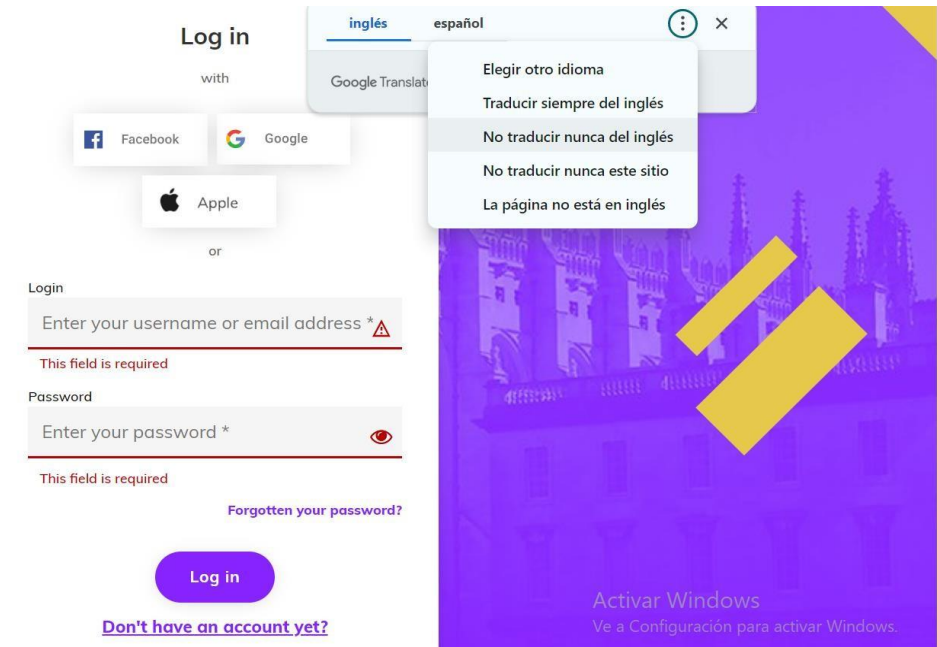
Log in

with

Facebook

Google

Apple

or

Login

Enter your username or email address *

This field is required

Password

Enter your password *

This field is required

Forgotten your password?

Log in

Don't have an account yet?

inglés

español

Google Translat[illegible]

Elegir otro idioma

Traducir siempre del inglés

No traducir nunca del inglés

No traducir nunca este sitio

La página no está en inglés

Activar Windows

Ve a Configuración para activar Windows.